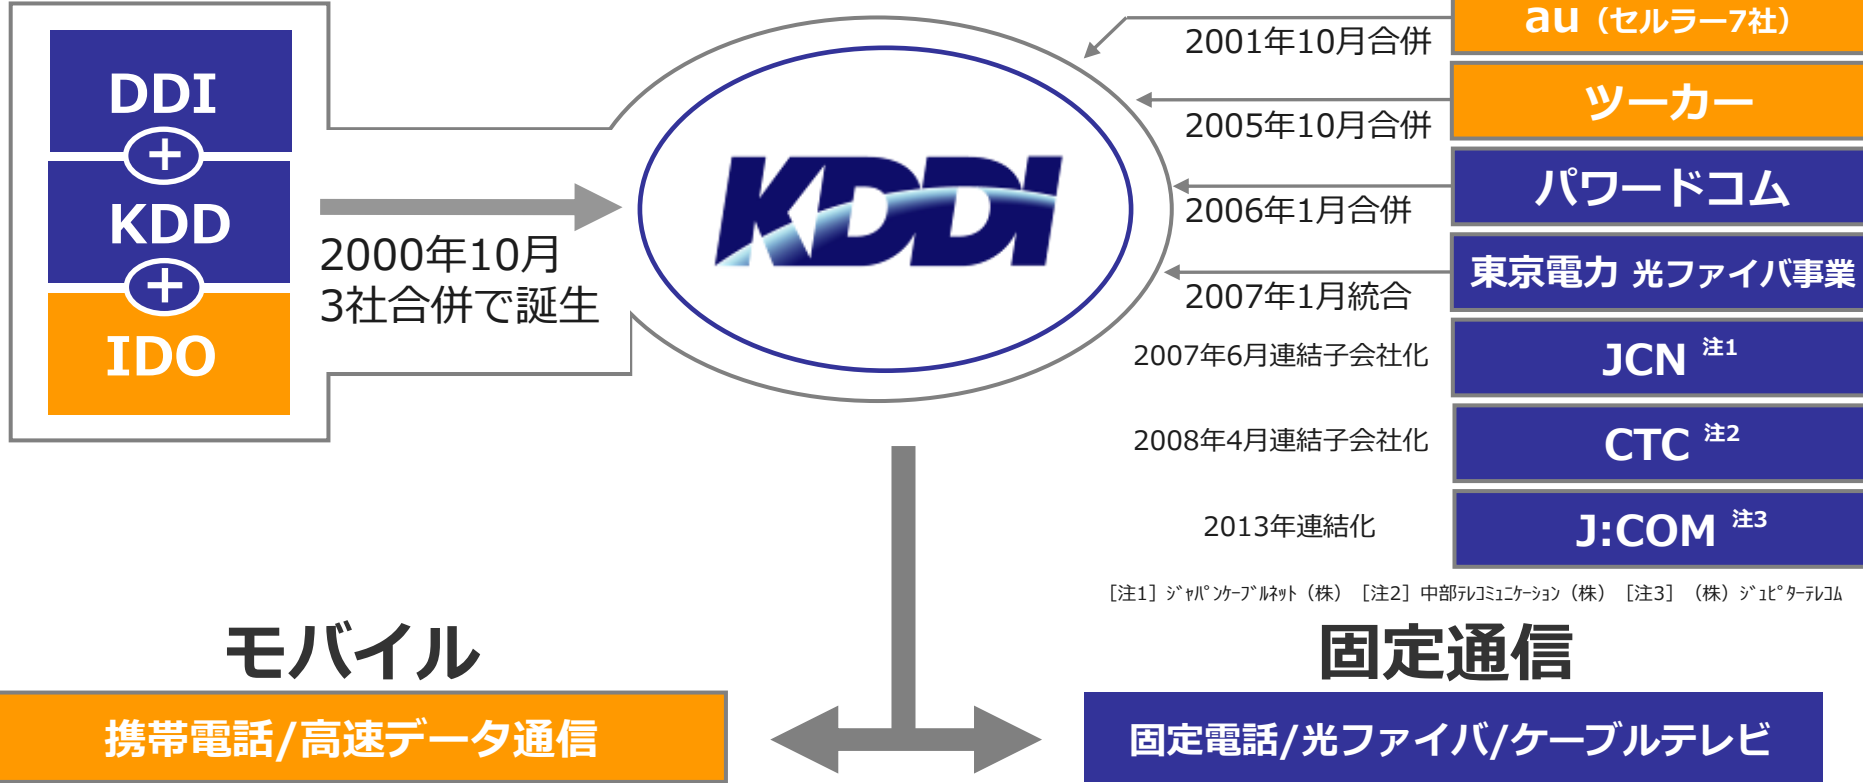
DDI
+
KDD
+
IDO

2000年10月
3社合併で誕生

KDDI

2001年10月合併
au（セルラー7社）
2005年10月合併
ツーカー
2006年1月合併
パワードコム
2007年1月統合
東京電力 光ファイバ事業
2007年6月連結子会社化
JCN 注1
2008年4月連結子会社化
CTC 注2
2013年連結化
J:COM 注3

［注1］ｼﾞｬﾊﾟﾝｹｰﾌﾞﾙﾈｯﾄ（株） ［注2］中部ﾃﾚｺﾐｭﾆｹｰｼｮﾝ（株） ［注3］（株）ｼﾞｭﾋﾟﾀｰﾃﾚｺﾑ

モバイル
携帯電話/高速データ通信

固定通信
固定電話/光ファイバ/ケーブルテレビ